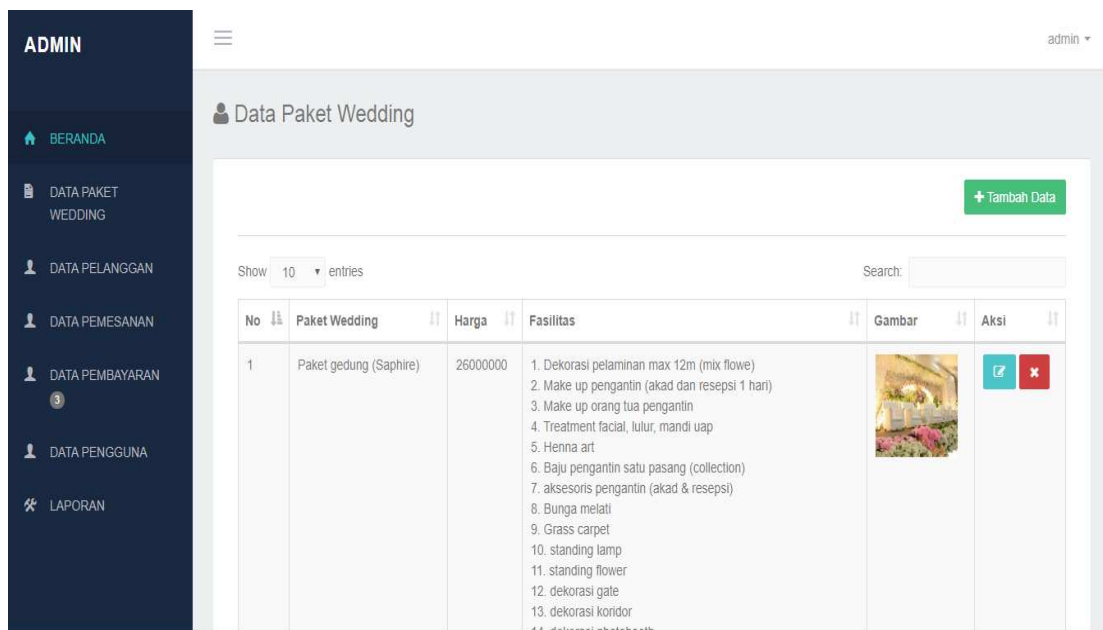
ADMIN

BERANDA

DATA PAKET WEDDING

DATA PELANGGAN

DATA PEMESANAN

DATA PEMBAYARAN 3

DATA PENGGUNA

LAPORAN

admin

Data Paket Wedding

+ Tambah Data

Show 10 entries

Search:

| No | Paket Wedding | Harga | Fasilitas | Gambar | Aksi |
|---|---|---|---|---|---|
| 1 | Paket gedung (Saphire) | 26000000 | 1. Dekorasi pelaminan max 12m (mix flowe) 2. Make up pengantin (akad dan resepsi 1 hari) 3. Make up orang tua pengantin 4. Treatment facial, lulur, mandi uap 5. Henna art 6. Baju pengantin satu pasang (collection) 7. aksesoris pengantin (akad & resepsi) 8. Bunga melati 9. Grass carpet 10. standing lamp 11. standing flower 12. dekorasi gate 13. dekorasi koridor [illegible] | | |